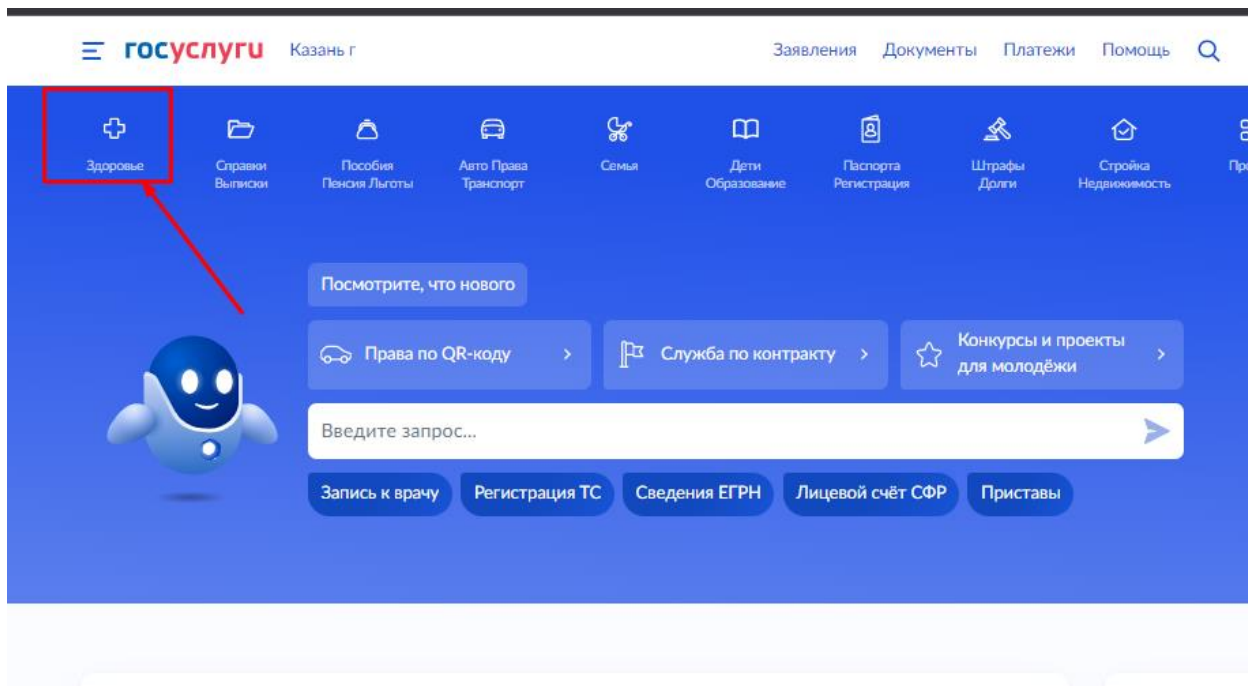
госуслуги Казань г

Заявления Документы Платежи Помощь

Здоровье

Справки Выписки

Пособия Пенсия Льготы

Авто Права Транспорт

Семья

Дети Образование

Паспорта Регистрация

Штрафы Долги

Стройка Недвижимость

Пр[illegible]

Посмотрите, что нового

Права по QR-коду ›

Служба по контракту ›

Конкурсы и проекты для молодёжи ›

Введите запрос...

Запись к врачу

Регистрация ТС

Сведения ЕГРН

Лицевой счёт СФР

Приставы